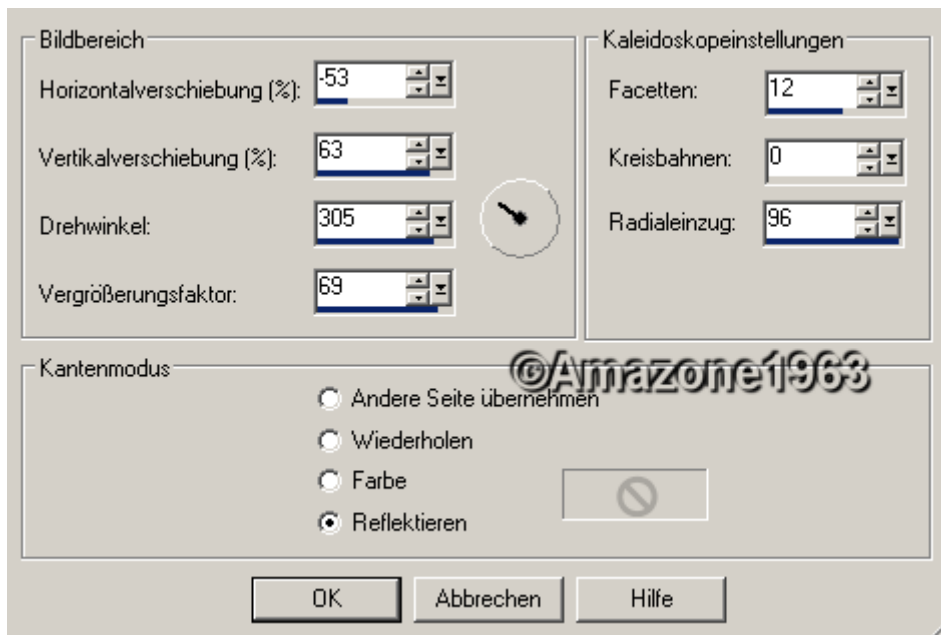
Bildbereich

Horizontalverschiebung (%): -53

Vertikalverschiebung (%): 63

Drehwinkel: 305

Vergrößerungsfaktor: 69

Kaleidoskopeinstellungen

Facetten: 12

Kreisbahnen: 0

Radialeinzug: 96

Kantenmodus

©Amazone1963

Andere Seite übernehmen

Wiederholen

Farbe

Reflektieren

OK

Abbrechen

Hilfe